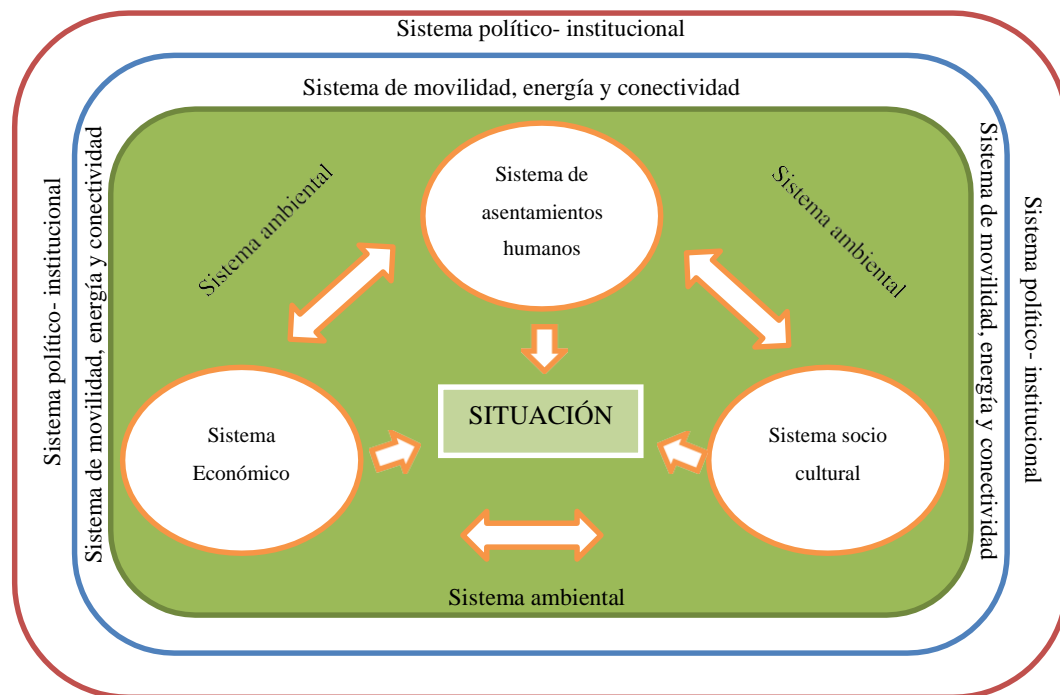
Sistema político- institucional

Sistema de movilidad, energía y conectividad

Sistema político- institucional

Sistema de movilidad, energía y conectividad

Sistema ambiental

Sistema de asentamientos humanos

Sistema ambiental

Sistema de movilidad, energía y conectividad

Sistema político- institucional

Sistema Económico

SITUACIÓN

Sistema socio cultural

Sistema ambiental